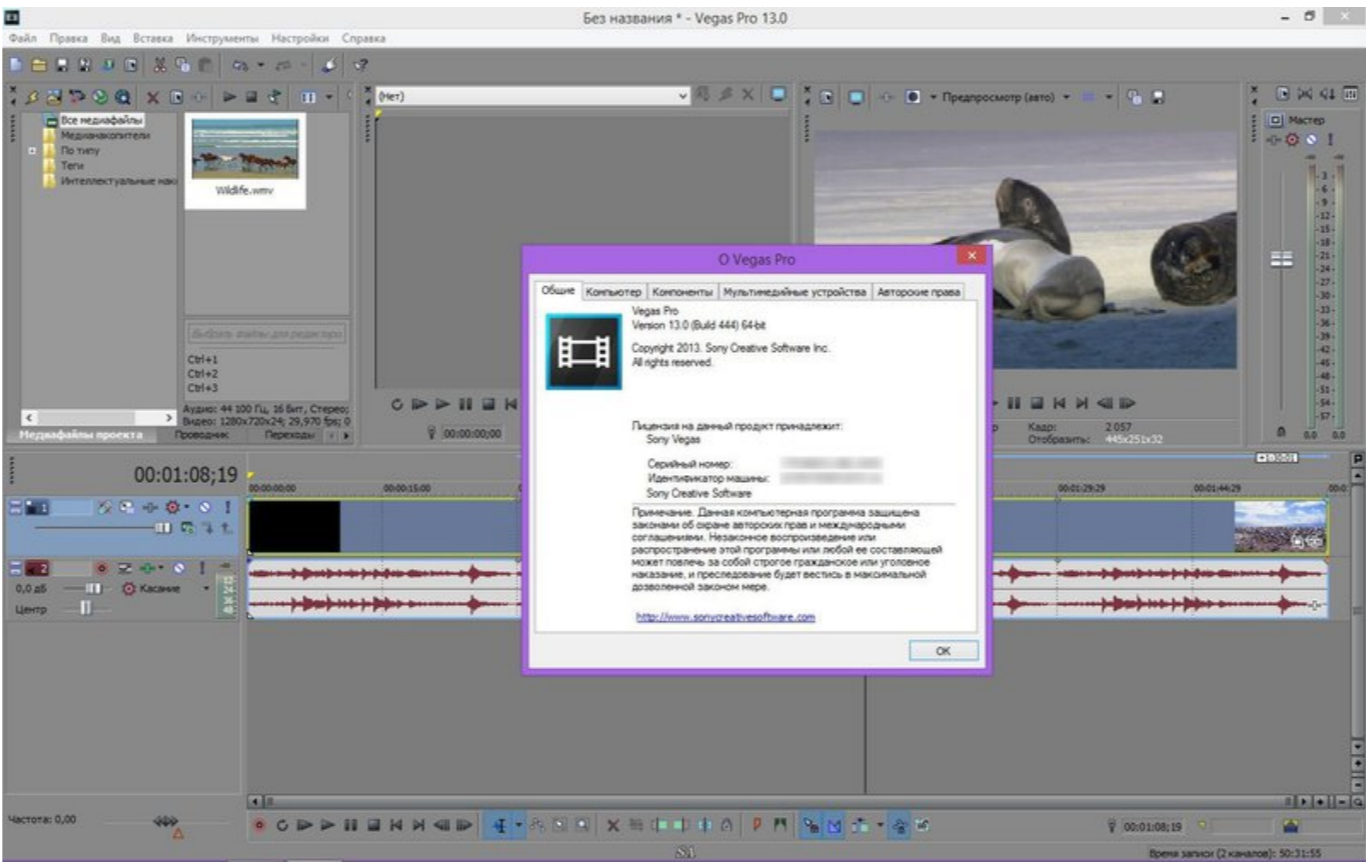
Без названия * - Vegas Pro 13.0

Файл Правка Вид Вставка Инструменты Настройки Справка

(Нет)

Предпросмотр (авто)

Мастер

Все медиафайлы
Медианакопители
По типу
Теги
Интеллектуальные наб

Wildlife.wmv

Выбрать файлы для редактора

Ctrl+1
Ctrl+2
Ctrl+3

Аудио: 44 100 Гц, 16 бит, Стерео;
Видео: 1280x720x24; 29,970 fps; 0

Медиафайлы проекта Проводник Переходы

00:00:00;00

Кадр: 2 057
Отобразить: 445x251x32

00:01:08;19

00:00:00;00 00:00:15;00 00:01:29;29 00:01:44;29

0,0 дБ Касание
Центр

O Vegas Pro

Общие Компьютер Компоненты Мультимедийные устройства Авторские права

Vegas Pro
Version 13.0 (Build 444) 64-bit

Copyright 2013. Sony Creative Software Inc.
All rights reserved.

Лицензия на данный продукт принадлежит:
Sony Vegas

Серийный номер: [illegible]
Идентификатор машины: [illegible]
Sony Creative Software

Примечание. Данная компьютерная программа защищена законами об охране авторских прав и международными соглашениями. Незаконное воспроизведение или распространение этой программы или любой ее составляющей может повлечь за собой строгое гражданское или уголовное наказание, и преследование будет вестись в максимальной дозволенной законом мере.

http://www.sonycreativesoftware.com

OK

Частота: 0,00

00:01:08;19

Время записи (2 каналов): 50:31:55